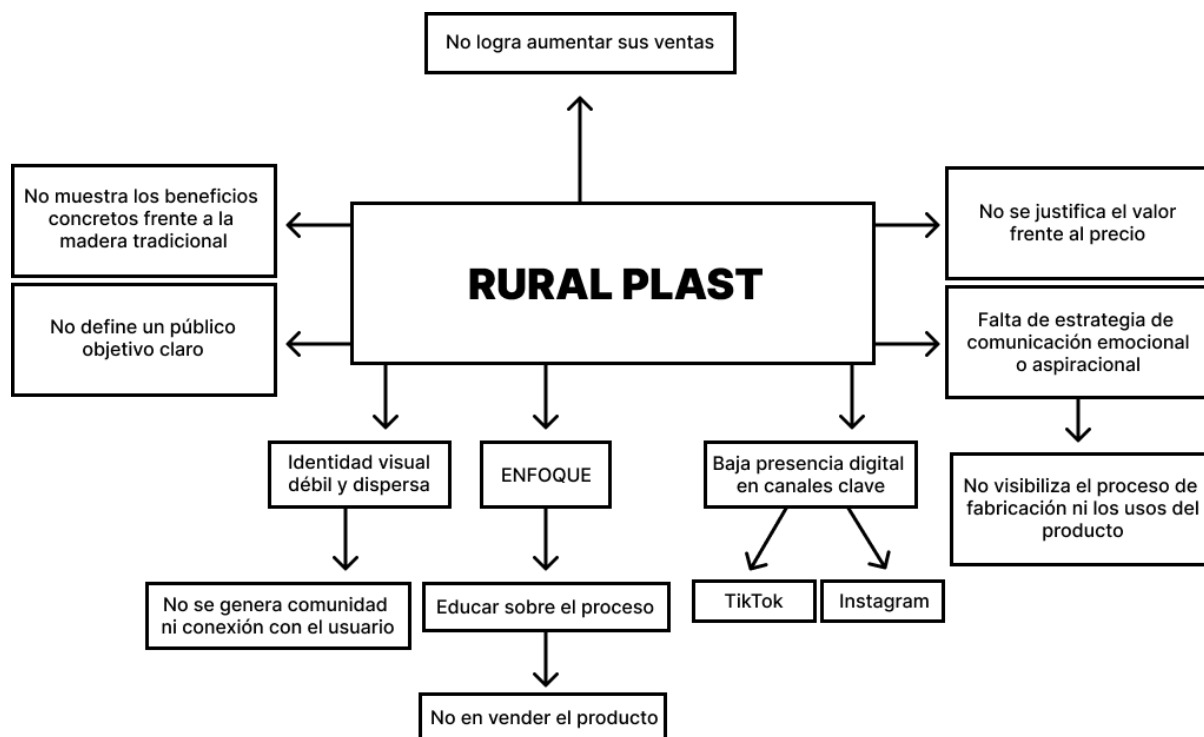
No logra aumentar sus ventas

No muestra los beneficios concretos frente a la madera tradicional

RURAL PLAST

No se justifica el valor frente al precio

No define un público objetivo claro

Falta de estrategia de comunicación emocional o aspiracional

Identidad visual débil y dispersa

ENFOQUE

Baja presencia digital en canales clave

No visibiliza el proceso de fabricación ni los usos del producto

No se genera comunidad ni conexión con el usuario

Educar sobre el proceso

TikTok

Instagram

No en vender el producto